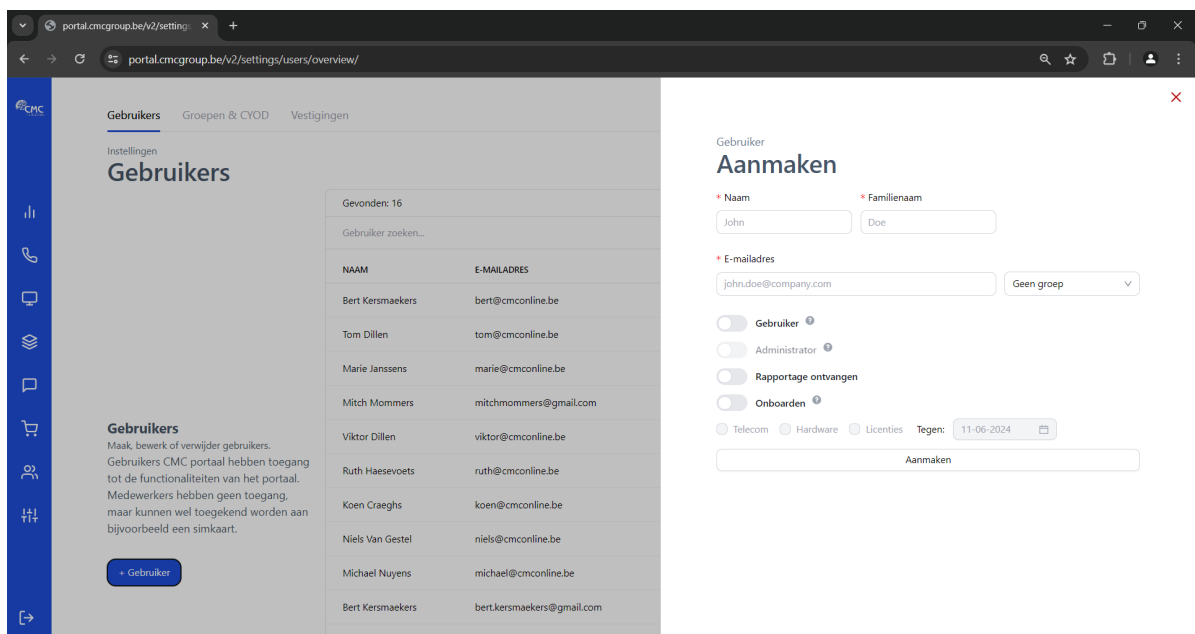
portal.cmcgroup.be/v2/settings ×
+
portal.cmcgroup.be/v2/settings/users/overview/

CMC

Gebruikers Groepen & CYOD Vestigingen

Instellingen
Gebruikers

Gevonden: 16
Gebruiker zoeken...

| NAAM | E-MAILADRES |
|---|---|
| Bert Kersmaekers | bert@cmconline.be |
| Tom Dillen | tom@cmconline.be |
| Marie Janssens | marie@cmconline.be |
| Mitch Mommers | mitchmommers@gmail.com |
| Viktor Dillen | viktor@cmconline.be |
| Ruth Haesevoets | ruth@cmconline.be |
| Koen Craeghs | koen@cmconline.be |
| Niels Van Gestel | niels@cmconline.be |
| Michael Nuyens | michael@cmconline.be |
| Bert Kersmaekers | bert.kersmaekers@gmail.com |

Gebruikers
Maak, bewerk of verwijder gebruikers.
Gebruikers CMC portaal hebben toegang tot de functionaliteiten van het portaal. Medewerkers hebben geen toegang, maar kunnen wel toegekend worden aan bijvoorbeeld een simkaart.

+ Gebruiker

×
Gebruiker
Aanmaken
* Naam
John
* Familienaam
Doe
* E-mailadres
john.doe@company.com
Geen groep
Gebruiker
Administrator
Rapportage ontvangen
Onboarden
Telecom Hardware Licenties Tegen: 11-06-2024
Aanmaken